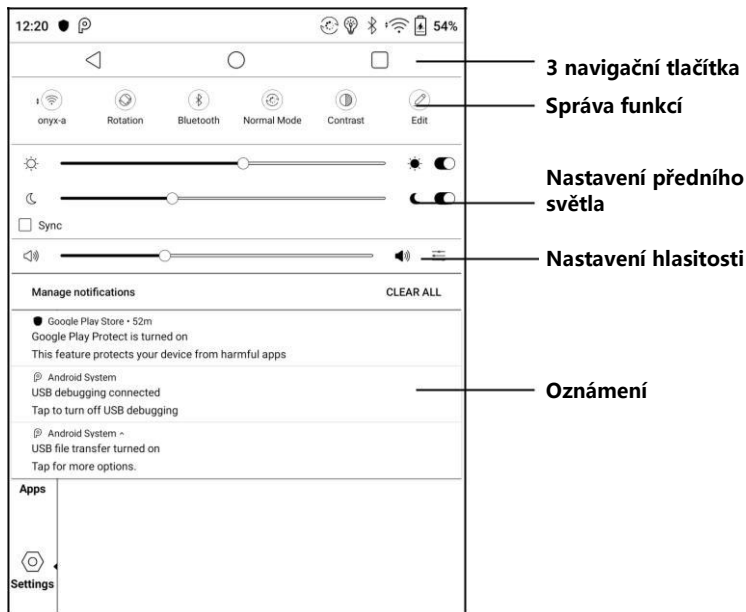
12:20 54%

3 navigační tlačítka

onyx-a Rotation Bluetooth Normal Mode Contrast Edit

Správa funkcí

Nastavení předního světla

Sync

Nastavení hlasitosti

Manage notifications CLEAR ALL

Google Play Store • 52m
Google Play Protect is turned on
This feature protects your device from harmful apps

Android System
USB debugging connected
Tap to turn off USB debugging

Oznámení

Android System ^
USB file transfer turned on
Tap for more options.

Apps

Settings